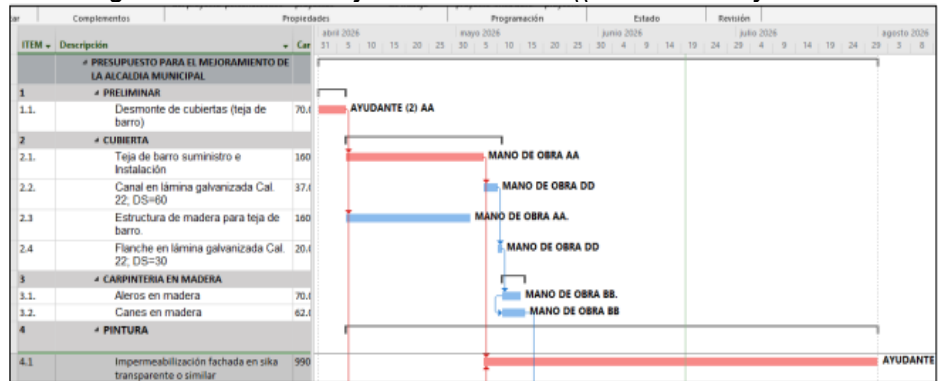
ar | Complementos | Propiedades | Programación | Estado | Revisión

| ITEM | Descripción | Car |
|---|---|---|
| | PRESUPUESTO PARA EL MEJORAMIENTO DE LA ALCALDIA MUNICIPAL | |
| 1 | PRELIMINAR | |
| 1.1. | Desmonte de cubiertas (teja de barro) | 70.( |
| 2 | CUBIERTA | |
| 2.1. | Teja de barro suministro e Instalación | 160 |
| 2.2. | Canal en lámina galvanizada Cal. 22; DS=60 | 37.( |
| 2.3 | Estructura de madera para teja de barro. | 160 |
| 2.4 | Flanche en lámina galvanizada Cal. 22; DS=30 | 20.( |
| 3 | CARPINTERIA EN MADERA | |
| 3.1. | Aleros en madera | 70.( |
| 3.2. | Canes en madera | 62.( |
| 4 | PINTURA | |
| 4.1 | Impermeabilización fachada en sika transparente o similar | 990 |

abril 2026 | mayo 2026 | junio 2026 | julio 2026 | agosto 2026
31 | 5 | 10 | 15 | 20 | 25 | 30 | 5 | 10 | 15 | 20 | 25 | 30 | 4 | 9 | 14 | 19 | 24 | 29 | 4 | 9 | 14 | 19 | 24 | 29 | 3 | 8

AYUDANTE (2) AA
MANO DE OBRA AA
MANO DE OBRA DD
MANO DE OBRA AA.
MANO DE OBRA DD
MANO DE OBRA BB.
MANO DE OBRA BB
AYUDANTE